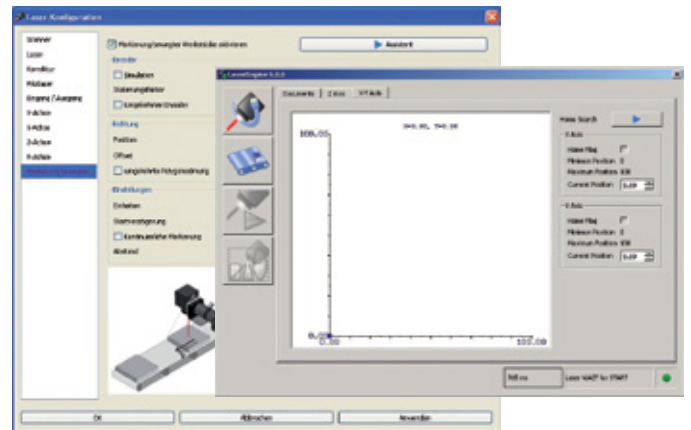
Laser Konfiguration

Scanner
Laser
Korrektur
Pilotlaser
Eingang / Ausgang
X-Achse
Y-Achse
Z-Achse
R-Achse
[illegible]

Markierung bewegter Werkstücke aktivieren
Ausstehl
Encoder
Simulation
Skalierungsfaktor
Eingebrehter Encoder
Richtung
Position
Offset
umgekehrte Folgerichtung
Einstellungen
Einheiten
Startverzögerung
Kontinuierliche Markierung
Abstand

OK
Abbrechen
Anwenden

LaserEngine 6.0.0
Documents
Z Axis
X/Y Axis
100.00
X=0.00, Y=0.00
0.00
0.00
100.00
Home Search
X Axis
Home Flag
Minimum Position 0
Maximum Position 100
Current Position 0.00
Y Axis
Home Flag
Minimum Position 0
Maximum Position 100
Current Position 0.00
Tell me
Laser WAIT for START